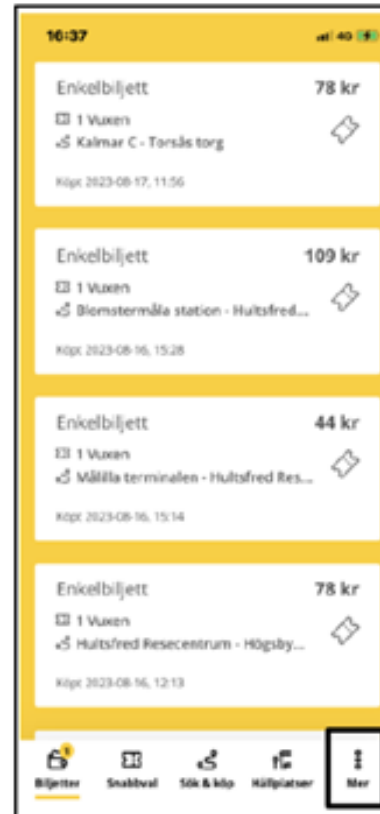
16:37

4G

Enkelbiljett
78 kr
1 Vuxen
Kalmar C - Torsås torg
Köpt 2023-08-17, 11:56

Enkelbiljett
109 kr
1 Vuxen
Blomstermåla station - Hultsfred...
Köpt 2023-08-16, 15:28

Enkelbiljett
44 kr
1 Vuxen
Målilla terminalen - Hultsfred Res...
Köpt 2023-08-16, 15:14

Enkelbiljett
78 kr
1 Vuxen
Hultsfred Resecentrum - Högsby...
Köpt 2023-08-16, 12:13

1
Biljetter
Snabbval
Sök & köp
Hållplatser
Mer